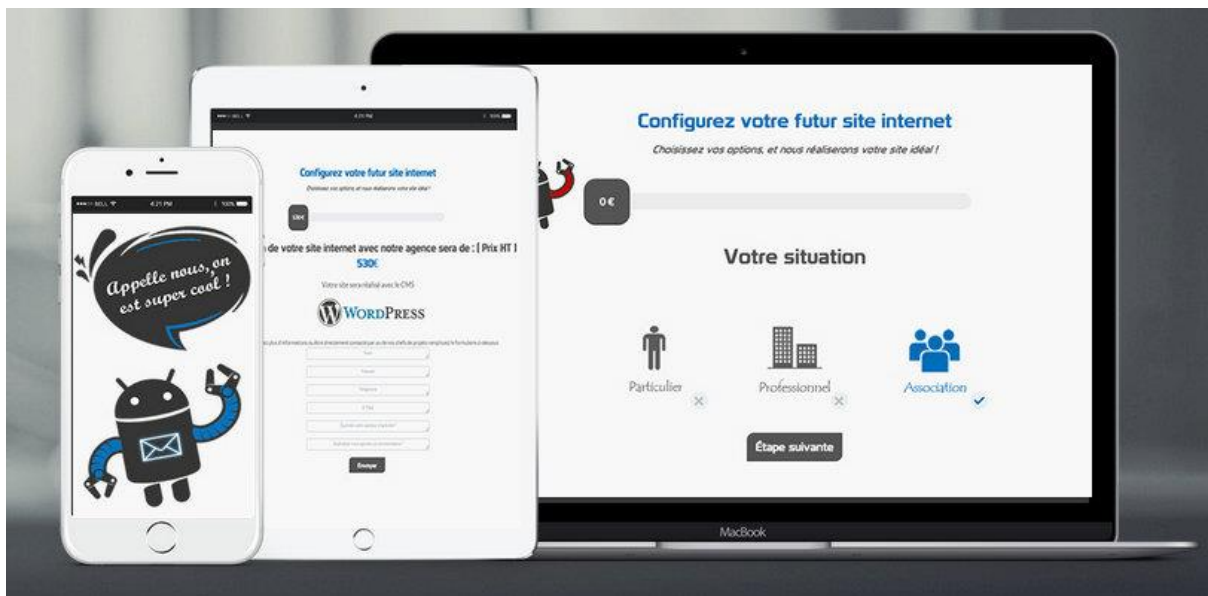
●●●○○ BELL 4:21 PM 100%

Appelle nous, on est super cool !

●●●○○ BELL 4:21 PM 100%

Configurez votre futur site internet

Choisissez vos options, et nous réaliserons votre site idéal !

530€

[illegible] de votre site internet avec notre agence sera de : [ Prix HT ]

530€

Votre site sera réalisé avec le CMS

WordPress

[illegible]

Nom

Prénom

Téléphone

E-mail

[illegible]

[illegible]

Envoyer

Configurez votre futur site internet

Choisissez vos options, et nous réaliserons votre site idéal !

0€

Votre situation

Particulier

Professionnel

Association

Étape suivante

MacBook